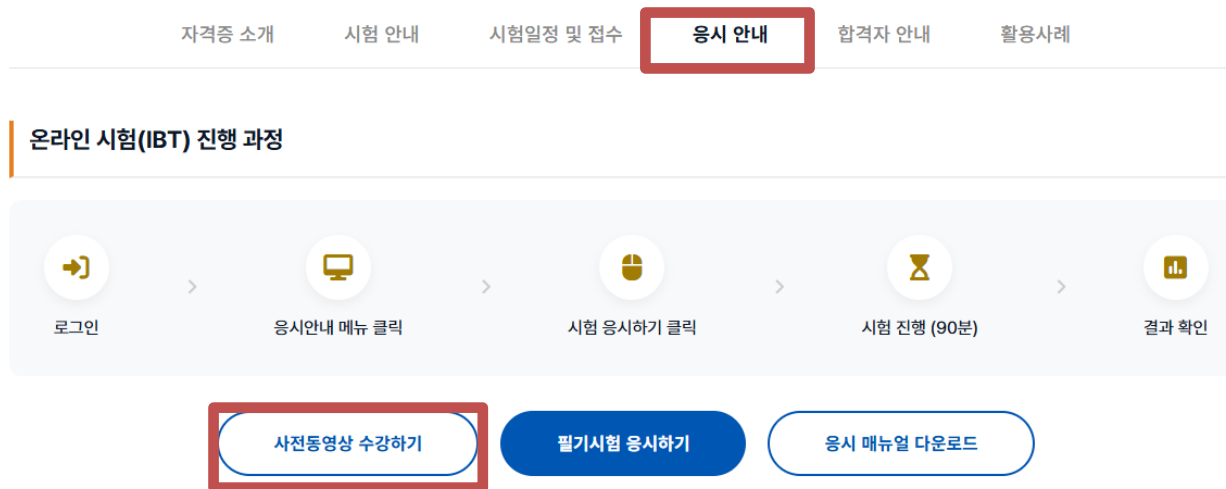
자격증 소개 시험 안내 시험일정 및 접수 응시 안내 합격자 안내 활용사례

온라인 시험(IBT) 진행 과정

로그인 › 응시안내 메뉴 클릭 › 시험 응시하기 클릭 › 시험 진행 (90분) › 결과 확인

사전동영상 수강하기 필기시험 응시하기 응시 매뉴얼 다운로드